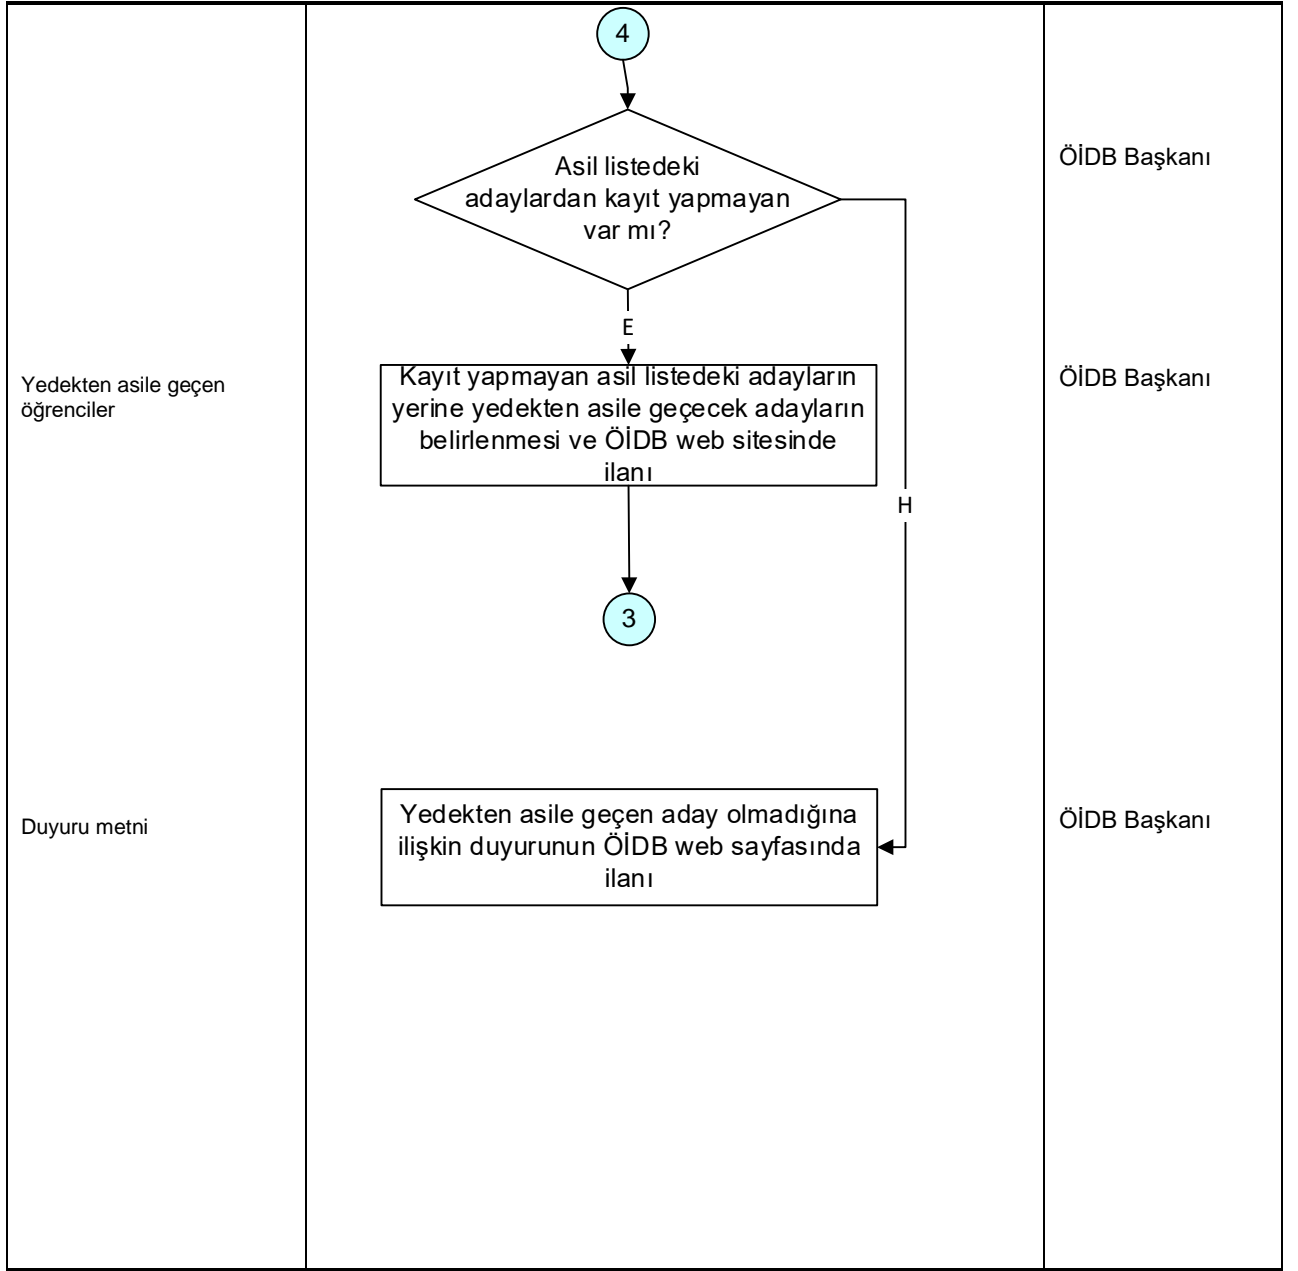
4

Asil listedeki adaylardan kayıt yapmayan var mı?

ÖİDB Başkanı

E

Yedekten asile geçen öğrenciler

Kayıt yapmayan asil listedeki adayların yerine yedekten asile geçecek adayların belirlenmesi ve ÖİDB web sitesinde ilanı

ÖİDB Başkanı

H

3

Duyuru metni

Yedekten asile geçen aday olmadığına ilişkin duyurunun ÖİDB web sayfasında ilanı

ÖİDB Başkanı